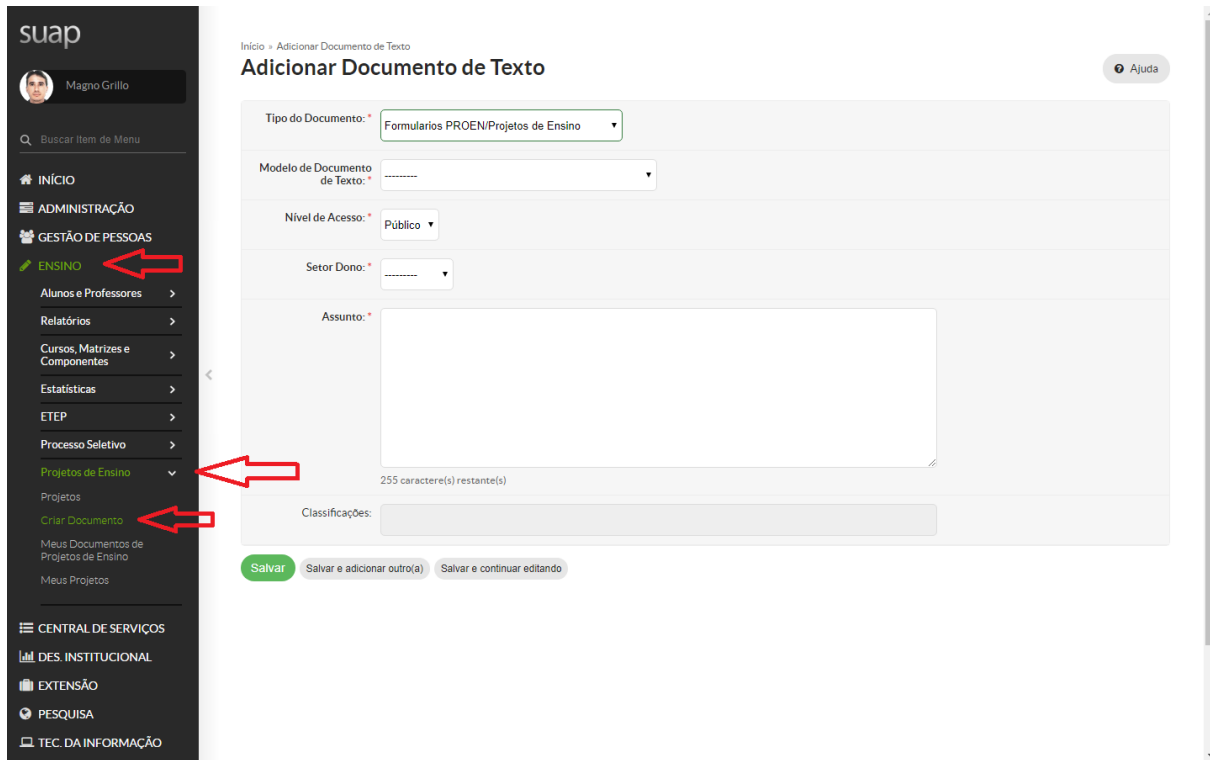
suap

Magno Grillo

Buscar Item de Menu

INÍCIO
ADMINISTRAÇÃO
GESTÃO DE PESSOAS
ENSINO
Alunos e Professores
Relatórios
Cursos, Matrizes e Componentes
Estatísticas
ETEP
Processo Seletivo
Projetos de Ensino
Projetos
Criar Documento
Meus Documentos de Projetos de Ensino
Meus Projetos

CENTRAL DE SERVIÇOS
DES. INSTITUCIONAL
EXTENSÃO
PESQUISA
TEC. DA INFORMAÇÃO

Início » Adicionar Documento de Texto

Adicionar Documento de Texto

Ajuda

Tipo do Documento: * Formularios PROEN/Projetos de Ensino

Modelo de Documento de Texto: * ---------

Nível de Acesso: * Público

Setor Dono: * ---------

Assunto: *

255 caractere(s) restante(s)

Classificações:

Salvar | Salvar e adicionar outro(a) | Salvar e continuar editando